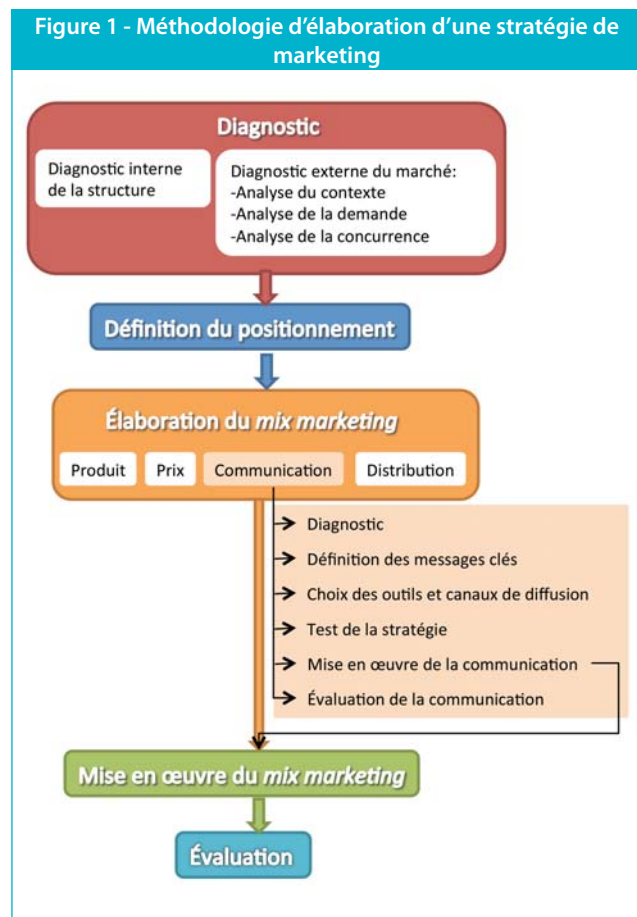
Figure 1 - Méthodologie d'élaboration d'une stratégie de marketing

Diagnostic

Diagnostic interne de la structure

Diagnostic externe du marché:
-Analyse du contexte
-Analyse de la demande
-Analyse de la concurrence

Définition du positionnement

Élaboration du *mix marketing*

Produit

Prix

Communication

Distribution

Diagnostic

Définition des messages clés

Choix des outils et canaux de diffusion

Test de la stratégie

Mise en œuvre de la communication

Évaluation de la communication

Mise en œuvre du *mix marketing*

Évaluation